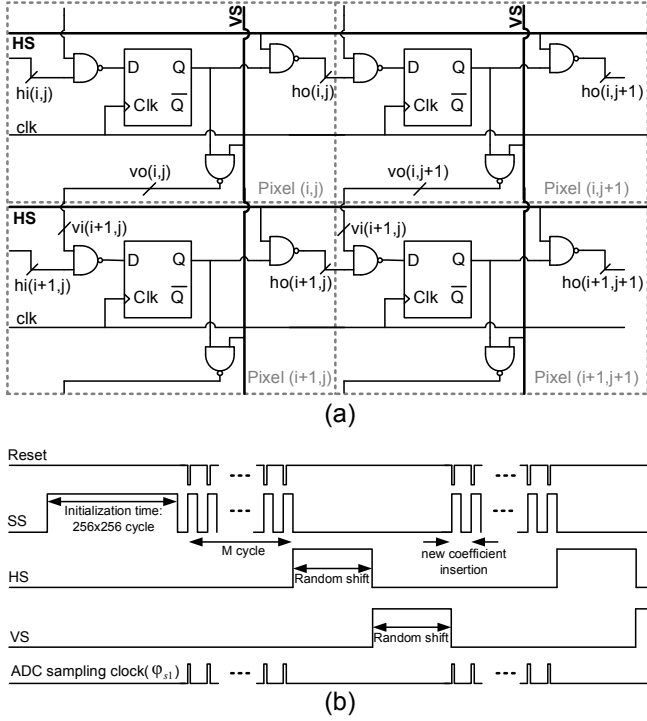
VS
VS
HS
D Q
hi(i,j)
Clk $\overline{Q}$
ho(i,j)
D Q
Clk $\overline{Q}$
ho(i,j+1)
clk
vo(i,j)
Pixel (i,j)
vo(i,j+1)
Pixel (i,j+1)
HS
vi(i+1,j)
D Q
hi(i+1,j)
Clk $\overline{Q}$
ho(i+1,j)
vi(i+1,j)
D Q
Clk $\overline{Q}$
ho(i+1,j+1)
clk
Pixel (i+1,j)
Pixel (i+1,j+1)
(a)

Reset
SS
Initialization time: 256x256 cycle
M cycle
new coefficient insertion
HS
Random shift
VS
Random shift
ADC sampling clock($\varphi_{s1}$)
(b)